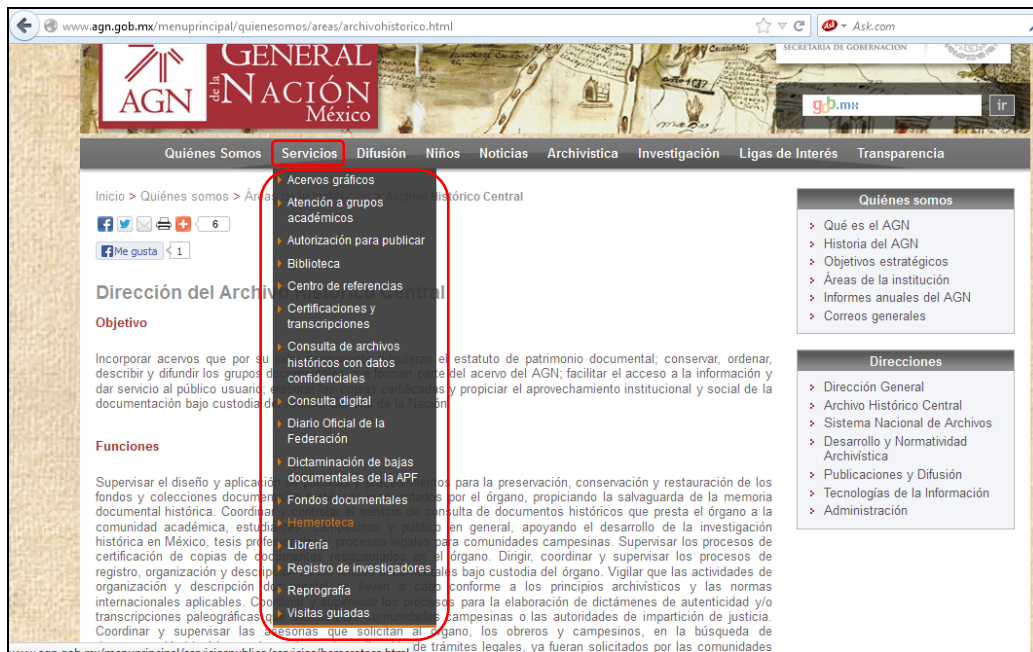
www.agn.gob.mx/menuprincipal/quienesomos/areas/archivohistorico.html

Ask.com

AGN GENERAL de la NACIÓN México

SECRETARÍA DE GOBERNACIÓN

gob.mx ir

Quiénes Somos | Servicios | Difusión | Niños | Noticias | Archivística | Investigación | Ligas de Interés | Transparencia

Inicio > Quiénes somos > Áreas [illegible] Archivo Histórico Central

6

Me gusta 1

Dirección del Archiv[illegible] Central

Objetivo

Incorporar acervos que por su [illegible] el estatuto de patrimonio documental; conservar, ordenar, describir y difundir los grupos d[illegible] parte del acervo del AGN; facilitar el acceso a la información y dar servicio al público usuario; e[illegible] certificadas y propiciar el aprovechamiento institucional y social de la documentación bajo custodia d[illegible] de la Nación.

Funciones

Supervisar el diseño y aplicació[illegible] para la preservación, conservación y restauración de los fondos y colecciones docume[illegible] por el órgano, propiciando la salvaguarda de la memoria documental histórica. Coordin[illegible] de documentos históricos que presta el órgano a la comunidad académica, estudi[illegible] y público en general, apoyando el desarrollo de la investigación histórica en México, tesis profe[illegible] para comunidades campesinas. Supervisar los procesos de certificación de copias de docum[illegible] en el órgano. Dirigir, coordinar y supervisar los procesos de registro, organización y descrip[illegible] bajo custodia del órgano. Vigilar que las actividades de organización y descripción d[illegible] conforme a los principios archivísticos y las normas internacionales aplicables. Coo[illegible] para la elaboración de dictámenes de autenticidad y/o transcripciones paleográficas q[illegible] campesinas o las autoridades de impartición de justicia. Coordinar y supervisar las asesorías que solicitan al órgano, los obreros y campesinos, en la búsqueda de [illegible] de trámites legales, ya fueran solicitados por las comunidades

Acervos gráficos
Atención a grupos académicos
Autorización para publicar
Biblioteca
Centro de referencias
Certificaciones y transcripciones
Consulta de archivos históricos con datos confidenciales
Consulta digital
Diario Oficial de la Federación
Dictaminación de bajas documentales de la APF
Fondos documentales
Hemeroteca
Librería
Registro de investigadores
Reprografía
Visitas guiadas

Quiénes somos
Qué es el AGN
Historia del AGN
Objetivos estratégicos
Áreas de la institución
Informes anuales del AGN
Correos generales

Direcciones
Dirección General
Archivo Histórico Central
Sistema Nacional de Archivos
Desarrollo y Normatividad Archivística
Publicaciones y Difusión
Tecnologías de la Información
Administración

www.agn.gob.mx/menuprincipal/serviciopublico/servicios/hemeroteca.html